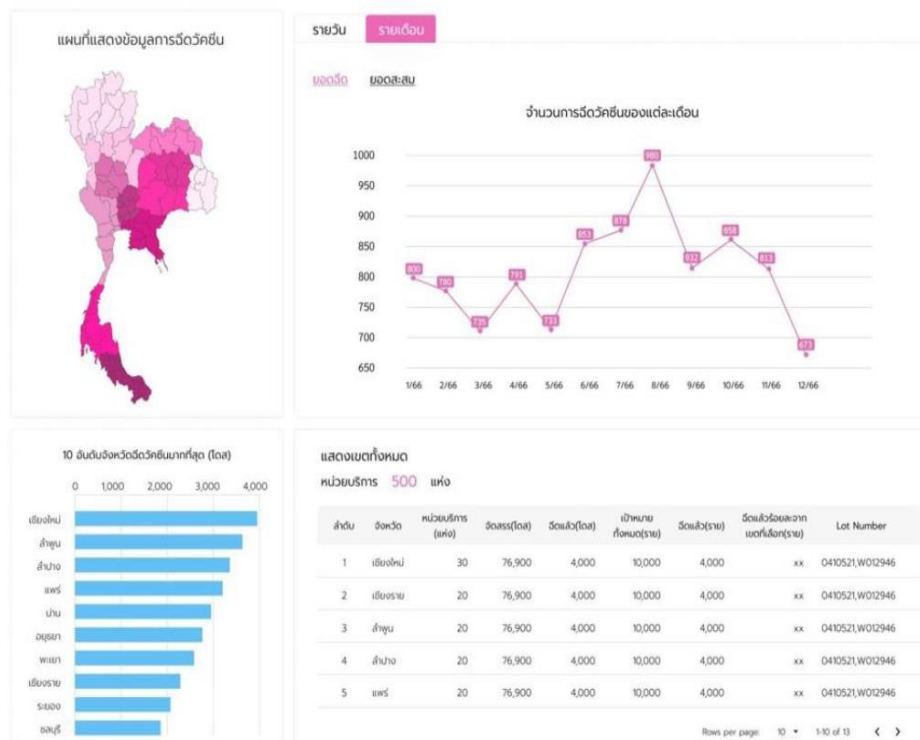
แผนที่แสดงข้อมูลการฉีดวัคซีน

รายวัน รายเดือน

ยอดฉีด ยอดสะสม

จำนวนการฉีดวัคซีนของแต่ละเดือน

| | |
|---|---|
| 1/66 | 800 |
| 2/66 | 780 |
| 3/66 | 735 |
| 4/66 | 791 |
| 5/66 | 733 |
| 6/66 | 853 |
| 7/66 | 873 |
| 8/66 | 980 |
| 9/66 | 832 |
| 10/66 | 858 |
| 11/66 | 813 |
| 12/66 | 673 |

1000 950 900 850 800 750 700 650

10 อันดับจังหวัดฉีดวัคซีนมากที่สุด (โดส)

0 1,000 2,000 3,000 4,000

เชียงใหม่
ลำพูน
ลำปาง
แพร่
น่าน
อยุธยา
พะเยา
เชียงราย
ระยอง
ชลบุรี

แสดงเขตทั้งหมด

หน่วยบริการ 500 แห่ง

| ลำดับ | จังหวัด | หน่วยบริการ (แห่ง) | จัดสรร(โดส) | ฉีดแล้ว(โดส) | เป้าหมายทั้งหมด(ราย) | ฉีดแล้ว(ราย) | ฉีดแล้วร้อยละจากเขตที่เลือก(ราย) | Lot Number |
|---|---|---|---|---|---|---|---|---|
| 1 | เชียงใหม่ | 30 | 76,900 | 4,000 | 10,000 | 4,000 | xx | 0410521,W012946 |
| 2 | เชียงราย | 20 | 76,900 | 4,000 | 10,000 | 4,000 | xx | 0410521,W012946 |
| 3 | ลำพูน | 20 | 76,900 | 4,000 | 10,000 | 4,000 | xx | 0410521,W012946 |
| 4 | ลำปาง | 20 | 76,900 | 4,000 | 10,000 | 4,000 | xx | 0410521,W012946 |
| 5 | แพร่ | 20 | 76,900 | 4,000 | 10,000 | 4,000 | xx | 0410521,W012946 |

Rows per page: 10 ▾ 1-10 of 13 ‹ ›